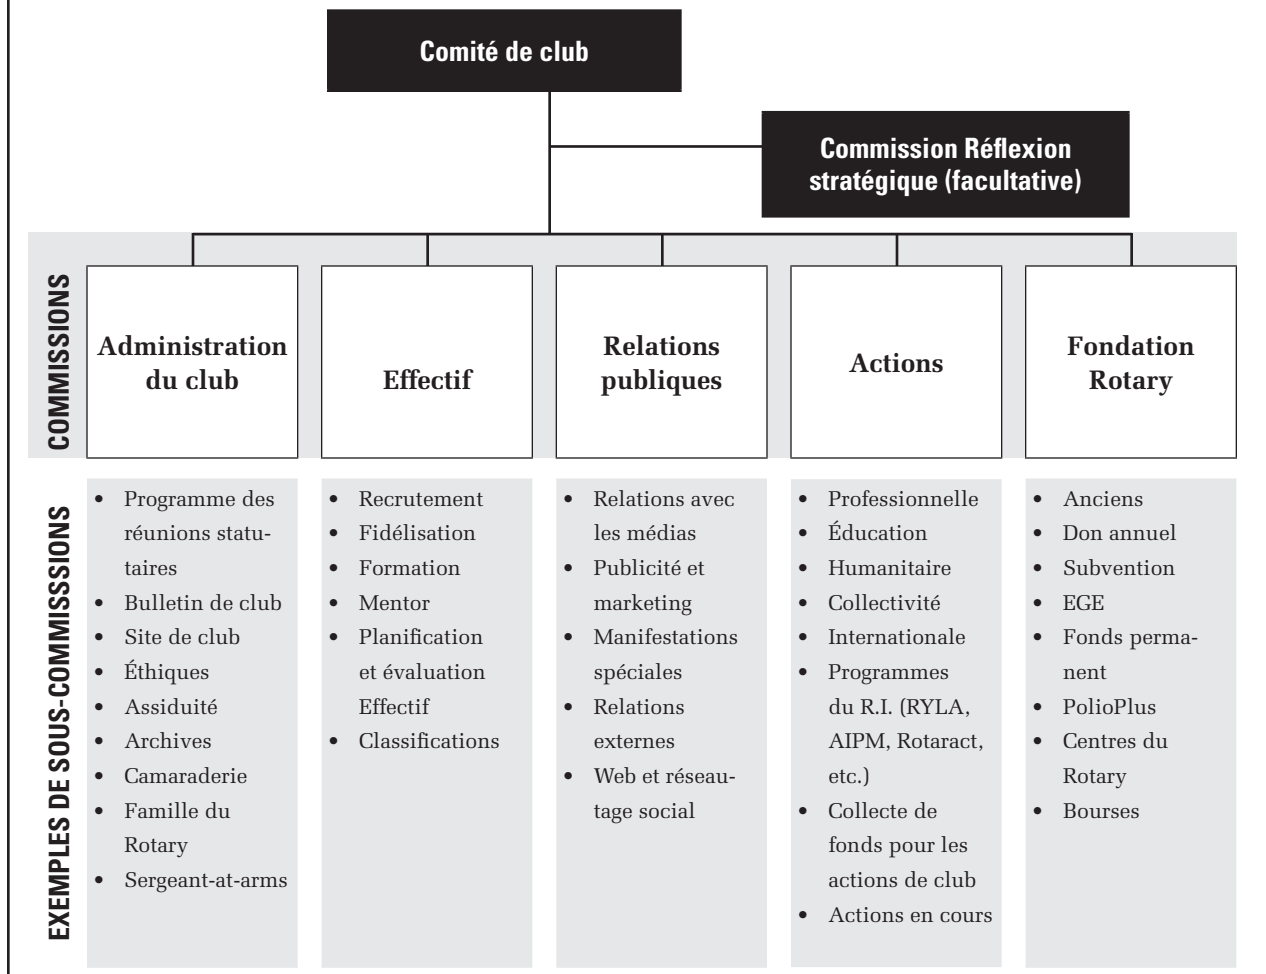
Comité de club

Commission Réflexion stratégique (facultative)

COMMISSIONS

Administration du club

Effectif

Relations publiques

Actions

Fondation Rotary

EXEMPLES DE SOUS-COMMISSSIONS

- Programme des réunions statutaires
- Bulletin de club
- Site de club
- Éthiques
- Assiduité
- Archives
- Camaraderie
- Famille du Rotary
- Sergeant-at-arms

- Recrutement
- Fidélisation
- Formation
- Mentor
- Planification et évaluation Effectif
- Classifications

- Relations avec les médias
- Publicité et marketing
- Manifestations spéciales
- Relations externes
- Web et réseautage social

- Professionnelle
- Éducation
- Humanitaire
- Collectivité
- Internationale
- Programmes du R.I. (RYLA, AIPM, Rotaract, etc.)
- Collecte de fonds pour les actions de club
- Actions en cours

- Anciens
- Don annuel
- Subvention
- EGE
- Fonds permanent
- PolioPlus
- Centres du Rotary
- Bourses